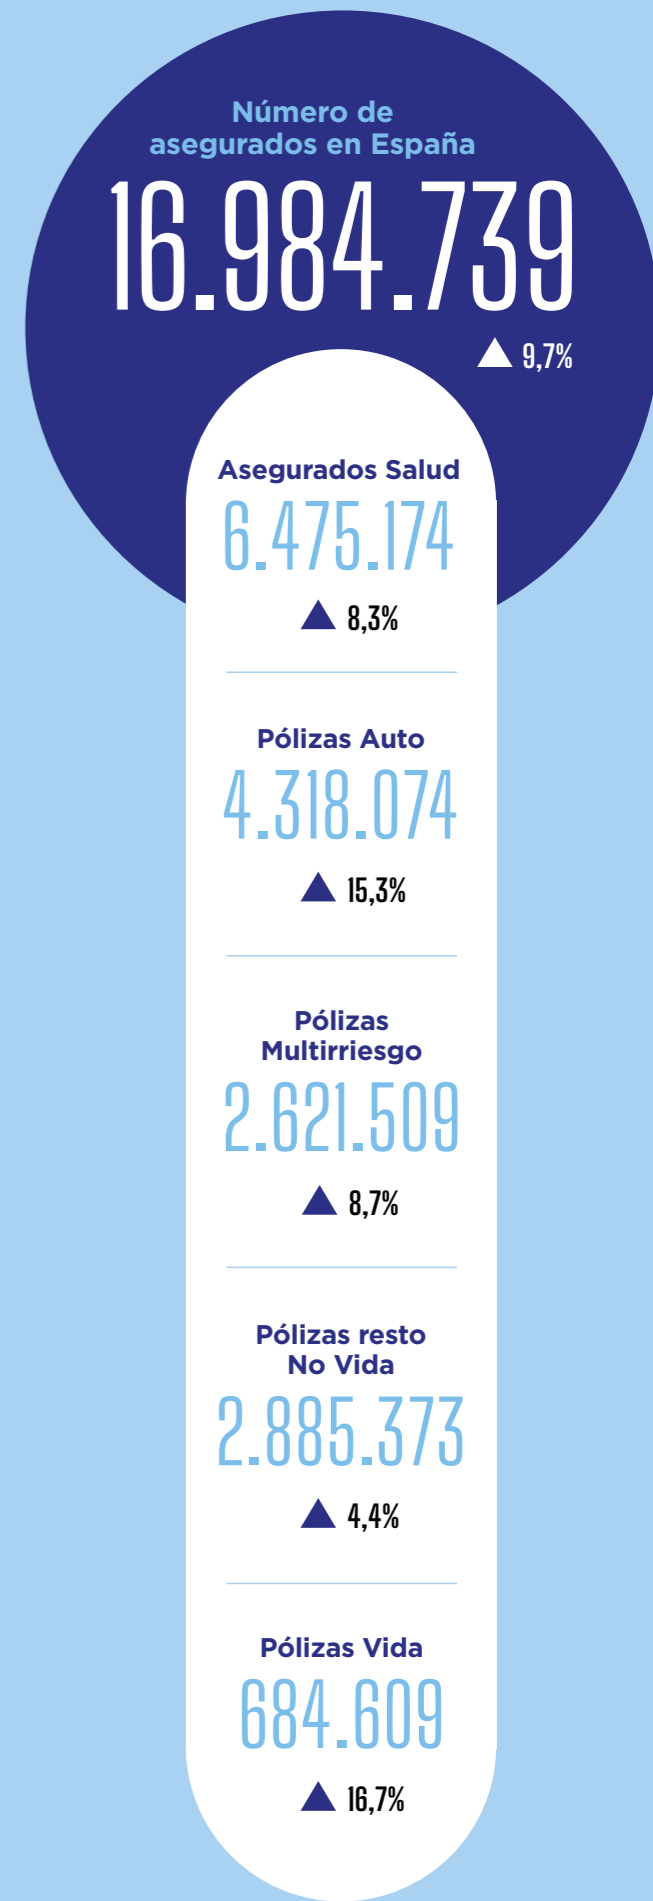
Número de asegurados en España

16.984.739

▲ 9,7%

Asegurados Salud

6.475.174

▲ 8,3%

Pólizas Auto

4.318.074

▲ 15,3%

Pólizas Multirriesgo

2.621.509

▲ 8,7%

Pólizas resto No Vida

2.885.373

▲ 4,4%

Pólizas Vida

684.609

▲ 16,7%